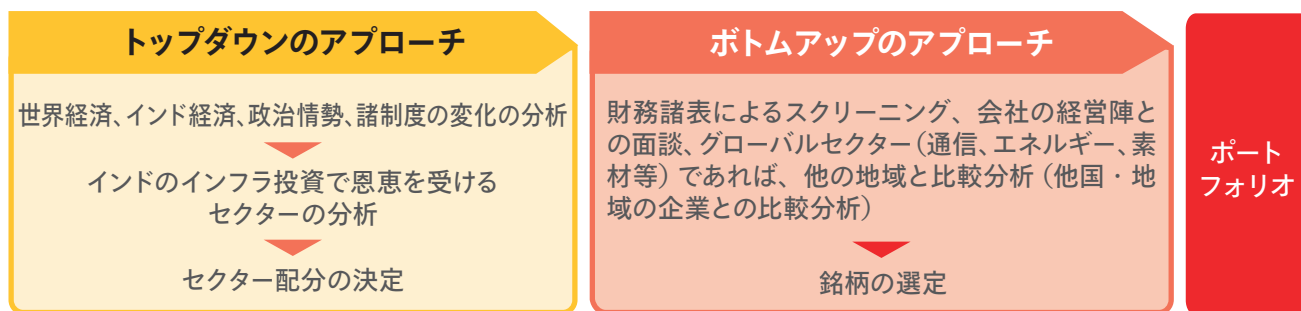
トップダウンのアプローチ

世界経済、インド経済、政治情勢、諸制度の変化の分析

インドのインフラ投資で恩恵を受けるセクターの分析

セクター配分の決定

ボトムアップのアプローチ

財務諸表によるスクリーニング、会社の経営陣との面談、グローバルセクター（通信、エネルギー、素材等）であれば、他の地域と比較分析（他国・地域の企業との比較分析）

銘柄の選定

ポートフォリオ